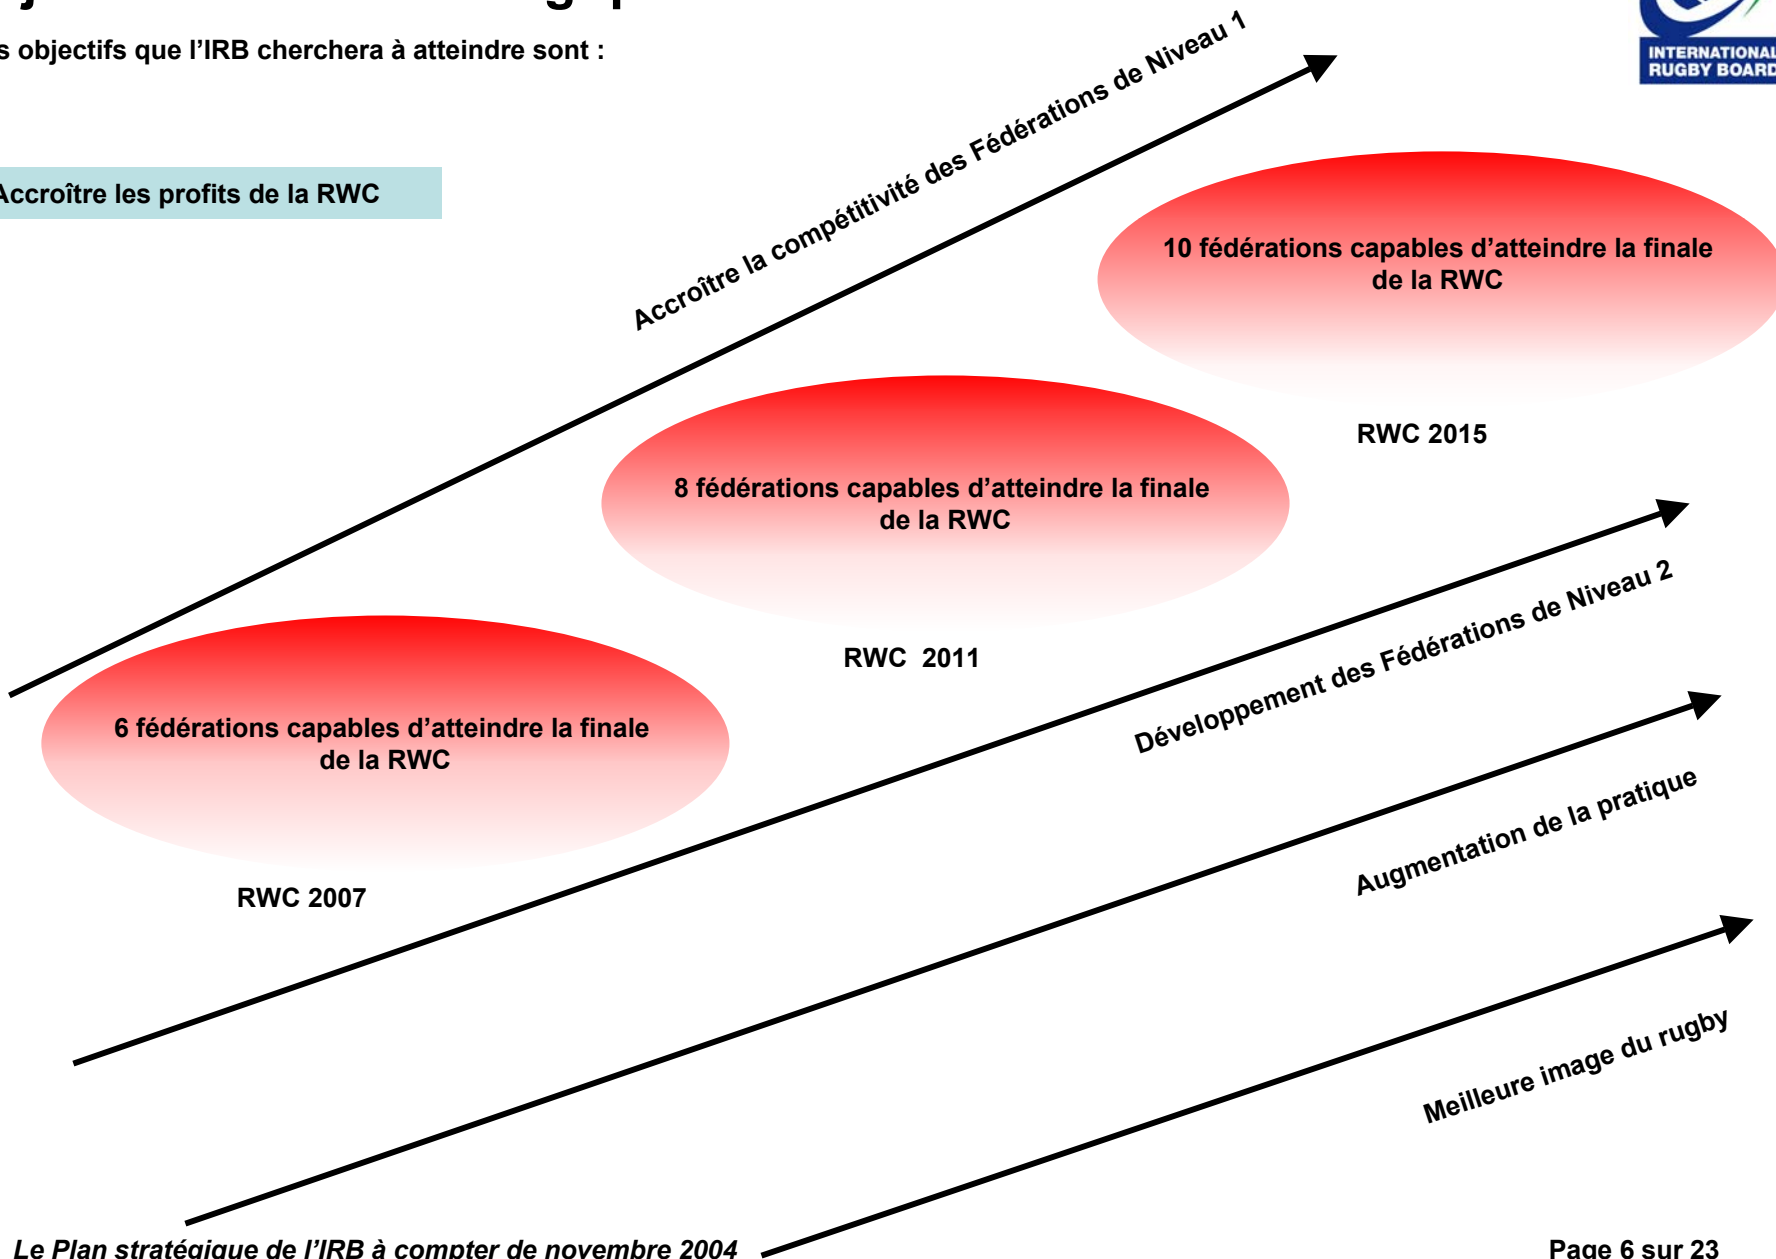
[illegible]

s objectifs que l'IRB cherchera à atteindre sont :

INTERNATIONAL RUGBY BOARD

Accroître les profits de la RWC

Accroître la compétitivité des Fédérations de Niveau 1

10 fédérations capables d'atteindre la finale de la RWC

RWC 2015

8 fédérations capables d'atteindre la finale de la RWC

RWC 2011

6 fédérations capables d'atteindre la finale de la RWC

RWC 2007

Développement des Fédérations de Niveau 2

Augmentation de la pratique

Meilleure image du rugby

Le Plan stratégique de l'IRB à compter de novembre 2004

Page 6 sur 23